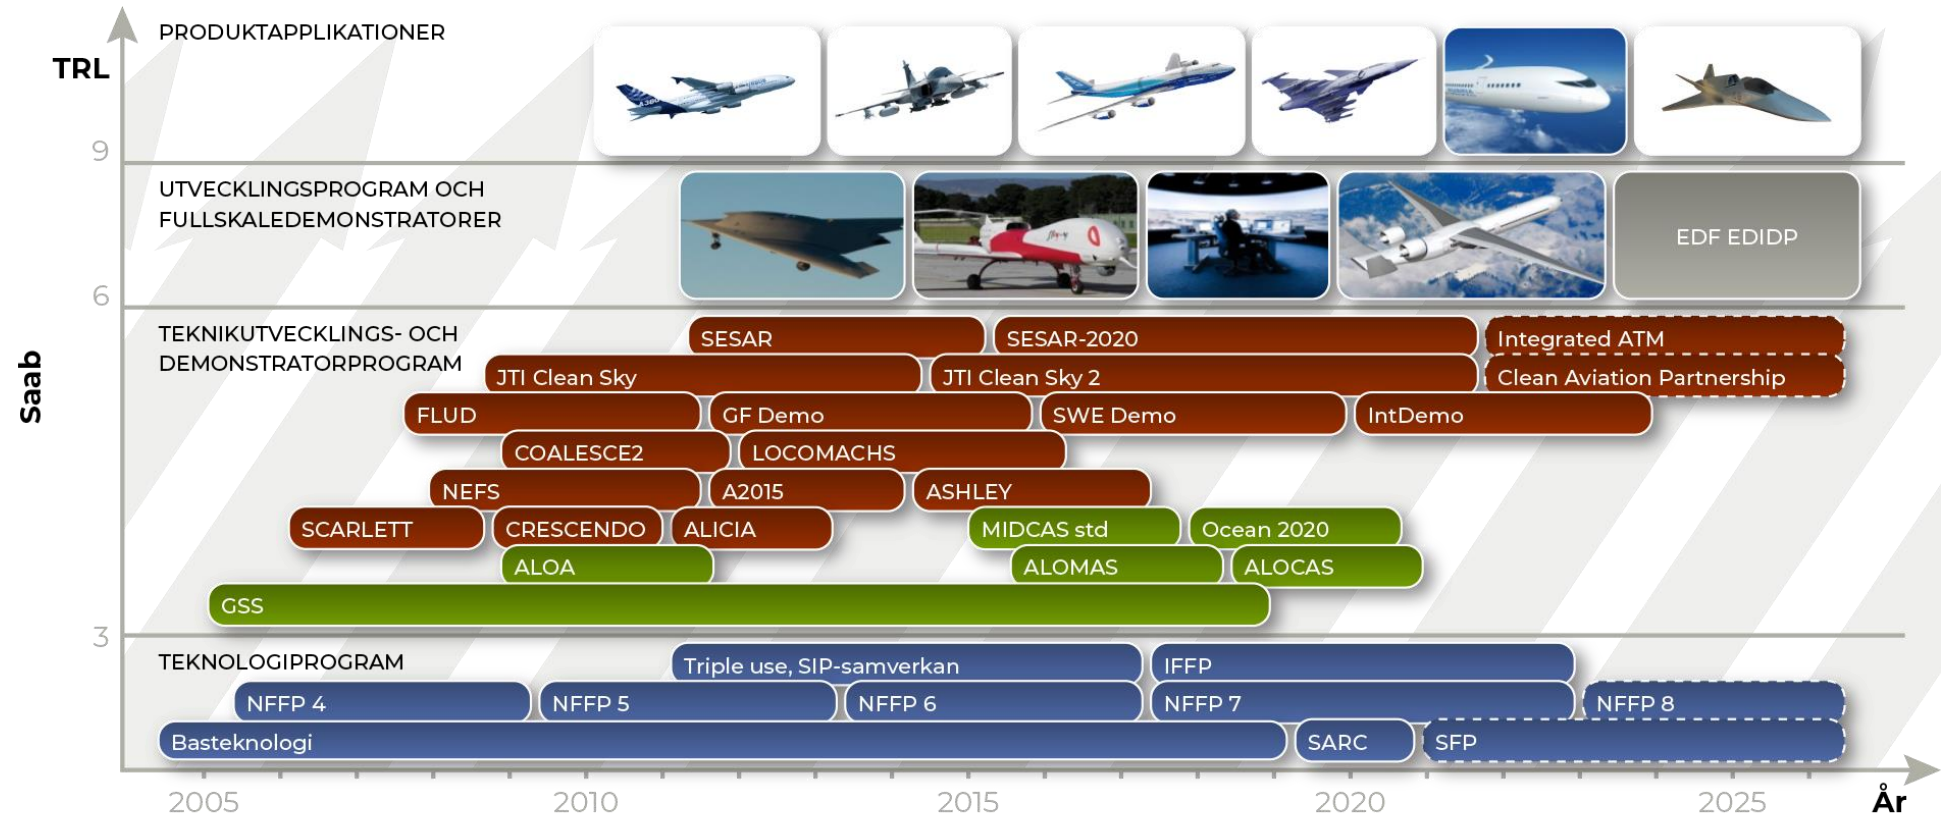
TRL

Saab

PRODUKTAPPLIKATIONER

9

UTVECKLINGSPROGRAM OCH FULLSKALEDEMONSTRATORER

EDF EDIDP

6

TEKNIKUTVECKLINGS- OCH DEMONSTRATORPROGRAM

SESAR
SESAR-2020
Integrated ATM
JTI Clean Sky
JTI Clean Sky 2
Clean Aviation Partnership
FLUD
GF Demo
SWE Demo
IntDemo
COALESCE2
LOCOMACHS
NEFS
A2015
ASHLEY
SCARLETT
CRESCENDO
ALICIA
MIDCAS std
Ocean 2020
ALOA
ALOMAS
ALOCAS
GSS

3

TEKNOLOGIPROGRAM

Triple use, SIP-samverkan
IFFP
NFFP 4
NFFP 5
NFFP 6
NFFP 7
NFFP 8
Basteknologi
SARC
SFP

2005 2010 2015 2020 2025 År